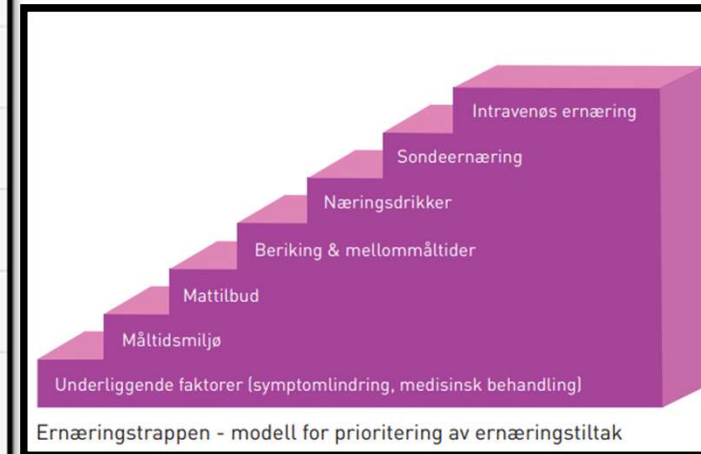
Intravenøs ernæring

Sondeernæring

Næringsdrikker

Beriking & mellommåltider

Mattilbud

Måltidsmiljø

Underliggende faktorer (symptomlindring, medisinsk behandling)

Ernæringstrappen - modell for prioritering av ernæringstiltak